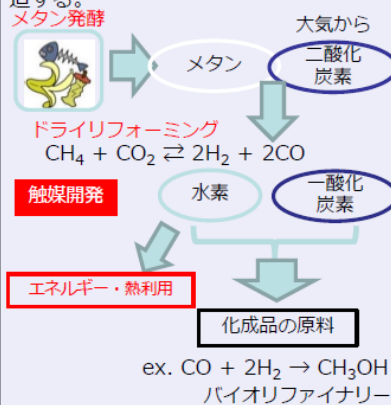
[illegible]する。
メタン発酵

メタン

大気から
二酸化炭素

ドライリフォーミング
$CH_4 + CO_2 \rightleftarrows 2H_2 + 2CO$

触媒開発

水素

一酸化炭素

エネルギー・熱利用

化成品の原料

ex. $CO + 2H_2 \rightarrow CH_3OH$
バイオリファイナリー